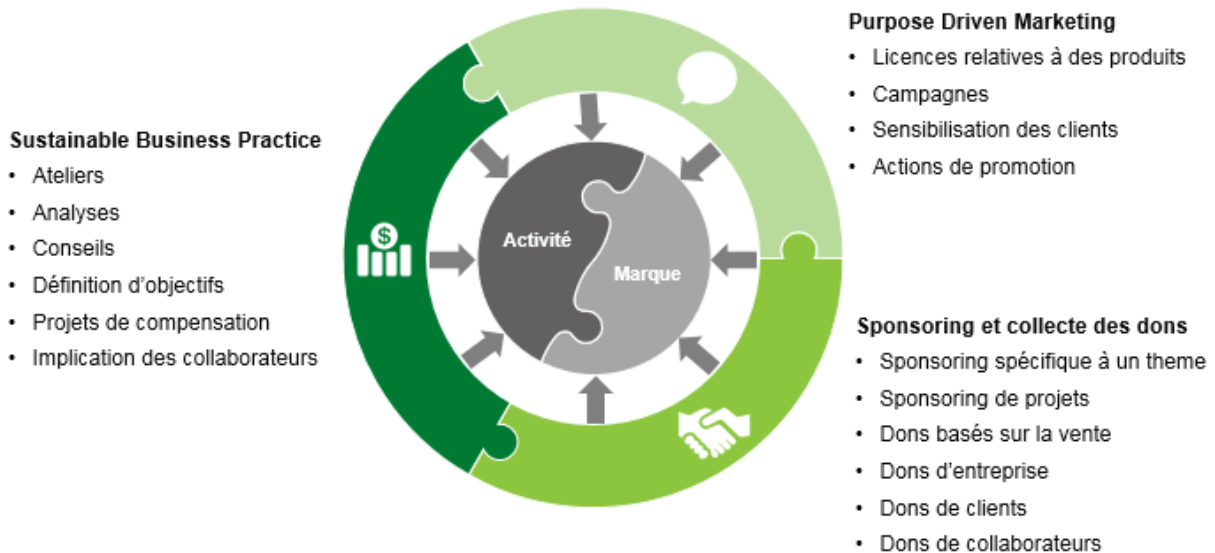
Purpose Driven Marketing
- Licences relatives à des produits
- Campagnes
- Sensibilisation des clients
- Actions de promotion

Sustainable Business Practice
- Ateliers
- Analyses
- Conseils
- Définition d'objectifs
- Projets de compensation
- Implication des collaborateurs

Activité

Marque

Sponsoring et collecte des dons
- Sponsoring spécifique à un theme
- Sponsoring de projets
- Dons basés sur la vente
- Dons d'entreprise
- Dons de clients
- Dons de collaborateurs